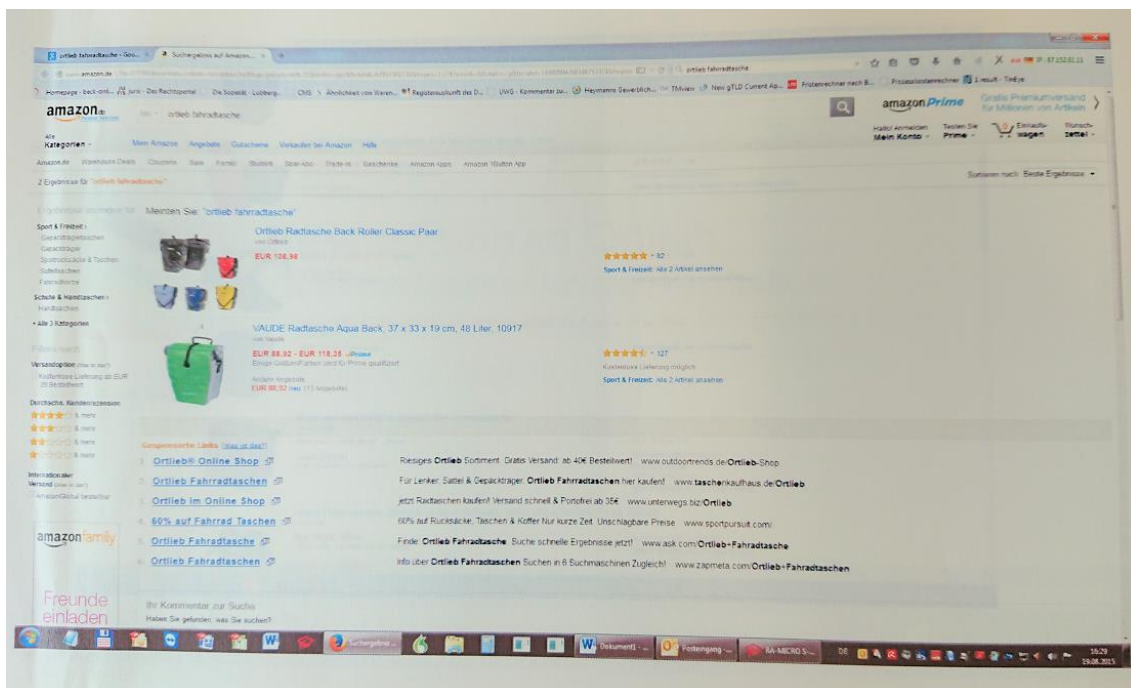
ortlieb fahrradtasche - Goo... × Suchergebnis auf Amazon... × +

amazon.de

Homepage - beck-onl... jurie - Das Rechtsportal Die Sozietät - Lodberg... CMS Ähnlichkeit von Waren... Registerauskunft des D... UWG - Kommentar zu... Heymanns Bewertlich... TMview New gTLD Current Ap... Fristenrechner nach B... Prozesskostenrechner 1 result - TinEye

amazon.de ortlieb fahrradtasche

amazonPrime Gratis Premiumversand für Millionen von Artikeln

Alle Kategorien Mein Amazon Angebote Gutscheine Verkaufen bei Amazon Hilfe

Hallo! Anmelden Mein Konto Testen Sie Prime 0 Einkaufswagen Wunschzettel

Amazon.de Warehouse Deals Coupons Sale Family Student Spar-Abo Trade-in Geschenke Amazon Apps Amazon 1Button App

2 Ergebnisse für "ortlieb fahrradtasche"

Sortieren nach: Beste Ergebnisse

Meinten Sie: "ortlieb fahrradtasche"

Sport & Freizeit
Gepäckträgertaschen
Gepäckträger
Sportrucksäcke & Taschen
Satteltaschen
Fahrradkörbe

Schuhe & Handtaschen
Handtaschen

Alle 3 Kategorien

Versandoption
Kostenlose Lieferung ab EUR 29 Bestellwert

Durchschn. Kundenrezension
& mehr
& mehr
& mehr
& mehr

Internationaler Versand
AmazonGlobal berechtigt

Ortlieb Radtasche Back Roller Classic Paar
von Ortlieb
EUR 106,98
82
Sport & Freizeit: Alle 2 Artikel ansehen

VAUDE Radtasche Aqua Back, 37 x 33 x 19 cm, 48 Liter, 10917
von Vaude
EUR 88,92 - EUR 118,35 Prime
Einige Größen/Farben sind für Prime qualifiziert
Andere Angebote
EUR 88,92 neu (11 Angebote)
127
Kostenlose Lieferung möglich
Sport & Freizeit: Alle 2 Artikel ansehen

Gesponserte Links (Was ist das?)
1. Ortlieb® Online Shop — Riesiges Ortlieb Sortiment. Gratis Versand ab 40€ Bestellwert! www.outdoortrends.de/Ortlieb-Shop
2. Ortlieb Fahrradtaschen — Für Lenker, Sattel & Gepäckträger. Ortlieb Fahrradtaschen hier kaufen! www.taschenkaufhaus.de/Ortlieb
3. Ortlieb im Online Shop — Jetzt Radtaschen kaufen! Versand schnell & Portofrei ab 35€ www.unterwegs.biz/Ortlieb
4. 60% auf Fahrrad Taschen — 60% auf Rucksäcke, Taschen & Koffer Nur kurze Zeit. Unschlagbare Preise www.sportpursuit.com/
5. Ortlieb Fahrradtasche — Finde: Ortlieb Fahrradtasche. Suche schnelle Ergebnisse jetzt! www.ask.com/Ortlieb+Fahrradtasche
6. Ortlieb Fahrradtaschen — Info über Ortlieb Fahrradtaschen Suchen in 8 Suchmaschinen Zugleich! www.zapmeta.com/Ortlieb+Fahrradtaschen

amazonfamily

Freunde einladen

Ihr Kommentar zur Suche
Haben Sie gefunden, was Sie suchen?

Suchergebni... Dokument1 - ... Posteingang - ... RA-MICRO S... DE 16:29 19.08.2015